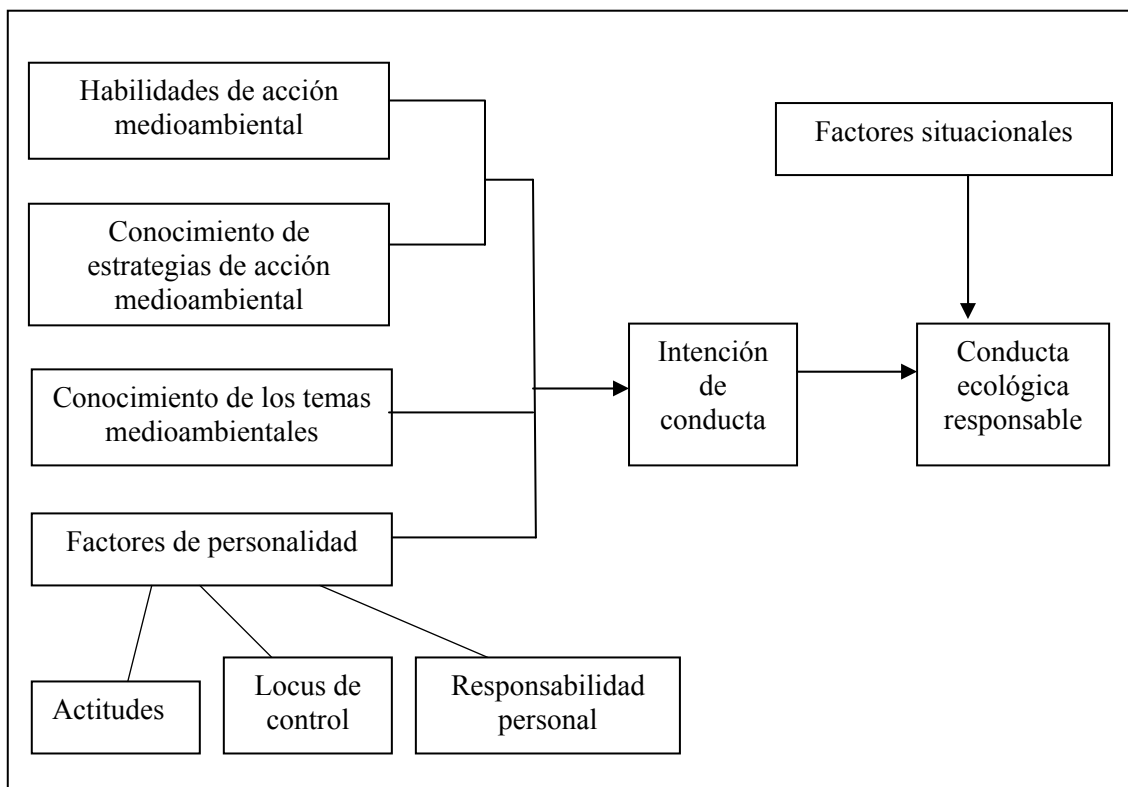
Habilidades de acción medioambiental

Conocimiento de estrategias de acción medioambiental

Conocimiento de los temas medioambientales

Factores de personalidad

Actitudes

Locus de control

Responsabilidad personal

Intención de conducta

Factores situacionales

Conducta ecológica responsable